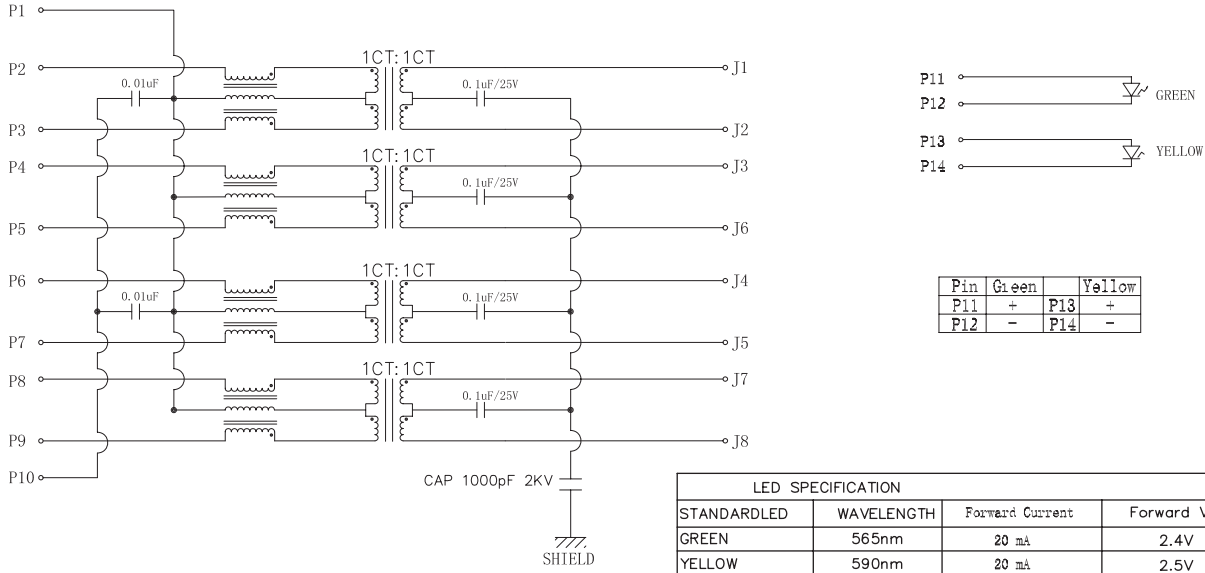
P1
P2
P3
P4
P5
P6
P7
P8
P9
P10

0.01uF
0.01uF

1CT:1CT
1CT:1CT
1CT:1CT
1CT:1CT

0.1uF/25V
0.1uF/25V
0.1uF/25V
0.1uF/25V

J1
J2
J3
J6
J4
J5
J7
J8

CAP 1000pF 2KV
SHIELD

P11
P12
GREEN
P13
P14
YELLOW

| Pin | Green | | Yellow |
|---|---|---|---|
| P11 | + | P13 | + |
| P12 | - | P14 | - |

| LED SPECIFICATION | | | |
|---|---|---|---|
| STANDARDLED | WAVELENGTH | Forward Current | Forward V |
| GREEN | 565nm | 20 mA | 2.4V |
| YELLOW | 590nm | 20 mA | 2.5V |